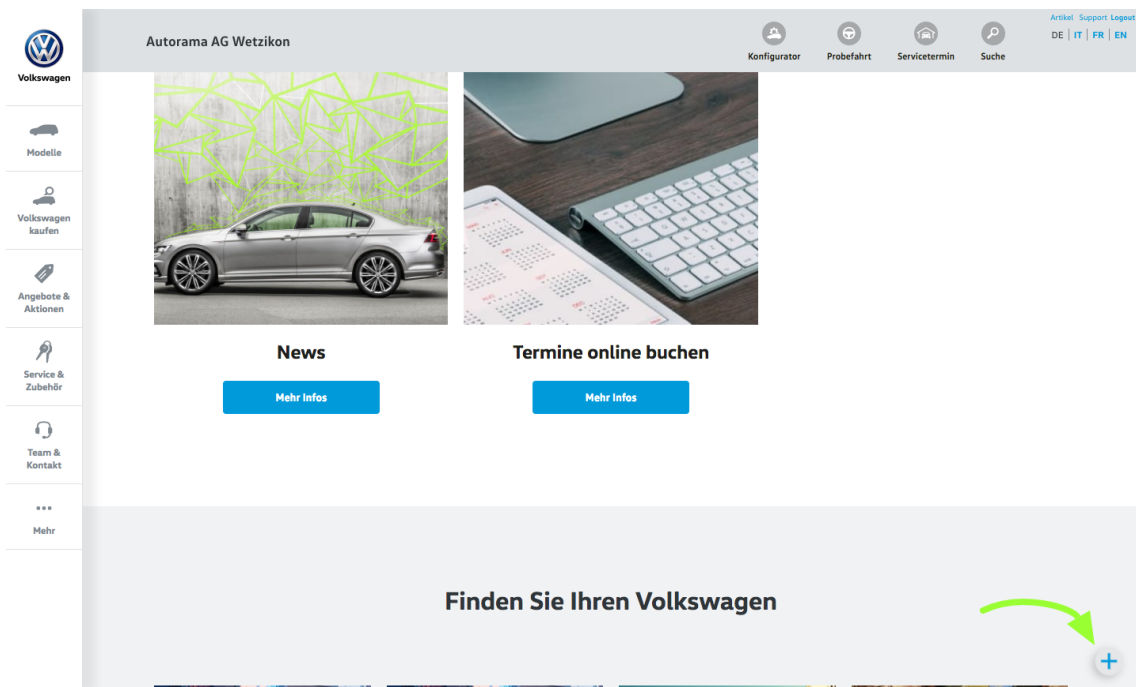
Volkswagen

Modelle

Volkswagen kaufen

Angebote & Aktionen

Service & Zubehör

Team & Kontakt

Mehr

Autorama AG Wetzikon

Konfigurator Probefahrt Servicetermin Suche

Artikel Support Logout

DE | IT | FR | EN

News

Mehr Infos

Termine online buchen

Mehr Infos

Finden Sie Ihren Volkswagen

+